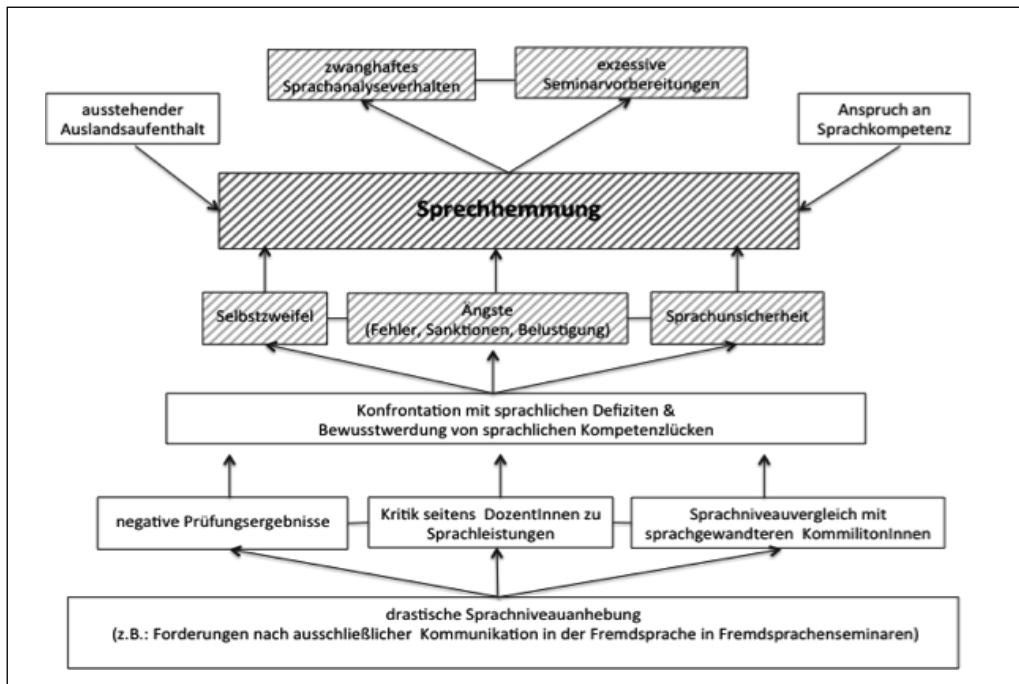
zwanghaftes Sprachanalyseverhalten

exzessive Seminarvorbereitungen

ausstehender Auslandsaufenthalt

Anspruch an Sprachkompetenz

Sprechhemmung

Selbstzweifel

Ängste (Fehler, Sanktionen, Belustigung)

Sprachunsicherheit

Konfrontation mit sprachlichen Defiziten & Bewusstwerdung von sprachlichen Kompetenzlücken

negative Prüfungsergebnisse

Kritik seitens DozentInnen zu Sprachleistungen

Sprachniveauvergleich mit sprachgewandteren KommilitonInnen

drastische Sprachniveauanhebung (z.B.: Forderungen nach ausschließlicher Kommunikation in der Fremdsprache in Fremdsprachenseminaren)